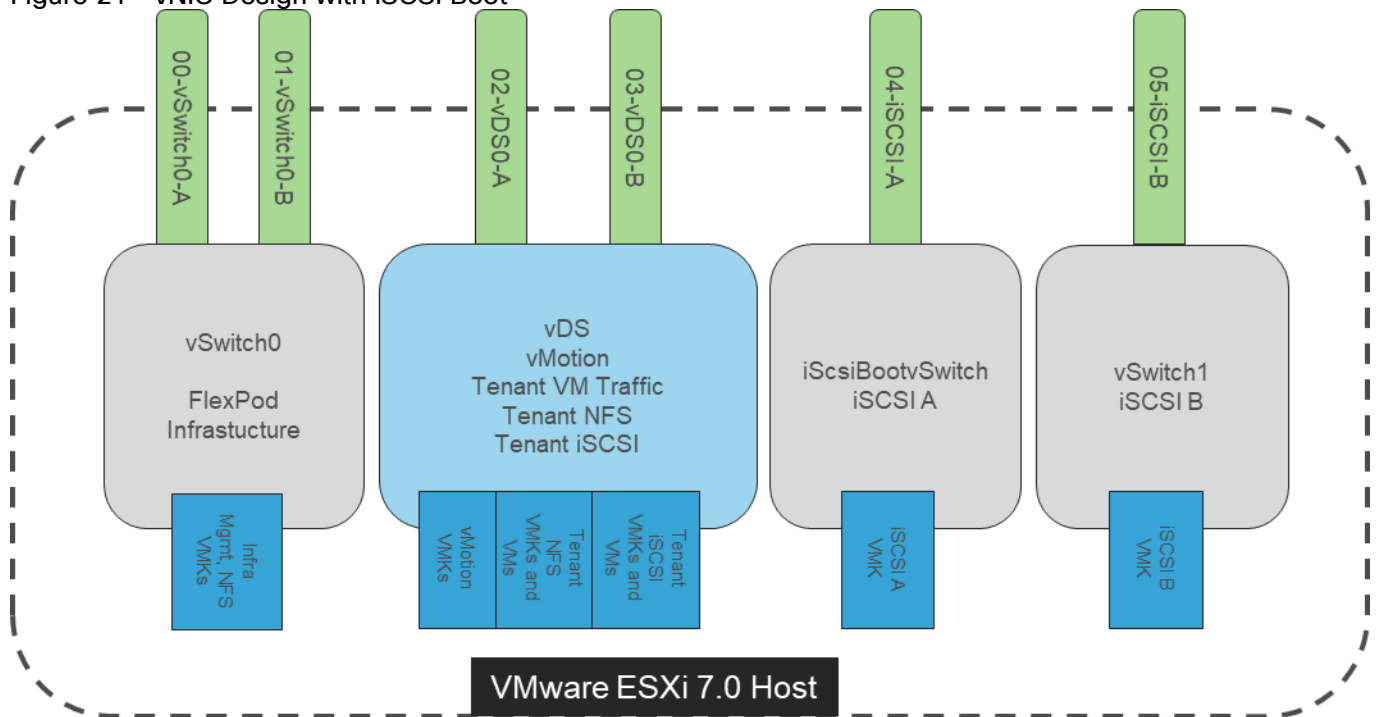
Figure 21 vNIC Design with iSCSI Boot

00-vSwitch0-A

01-vSwitch0-B

02-vDS0-A

03-vDS0-B

04-iSCSI-A

05-iSCSI-B

vSwitch0

FlexPod Infrastucture

vDS
vMotion
Tenant VM Traffic
Tenant NFS
Tenant iSCSI

iScsiBootvSwitch
iSCSI A

vSwitch1
iSCSI B

Infra Mgmt, NFS VMKs

vMotion VMKs

Tenant NFS VMKs and VMs

Tenant iSCSI VMKs and VMs

iSCSI A VMK

iSCSI B VMK

VMware ESXi 7.0 Host